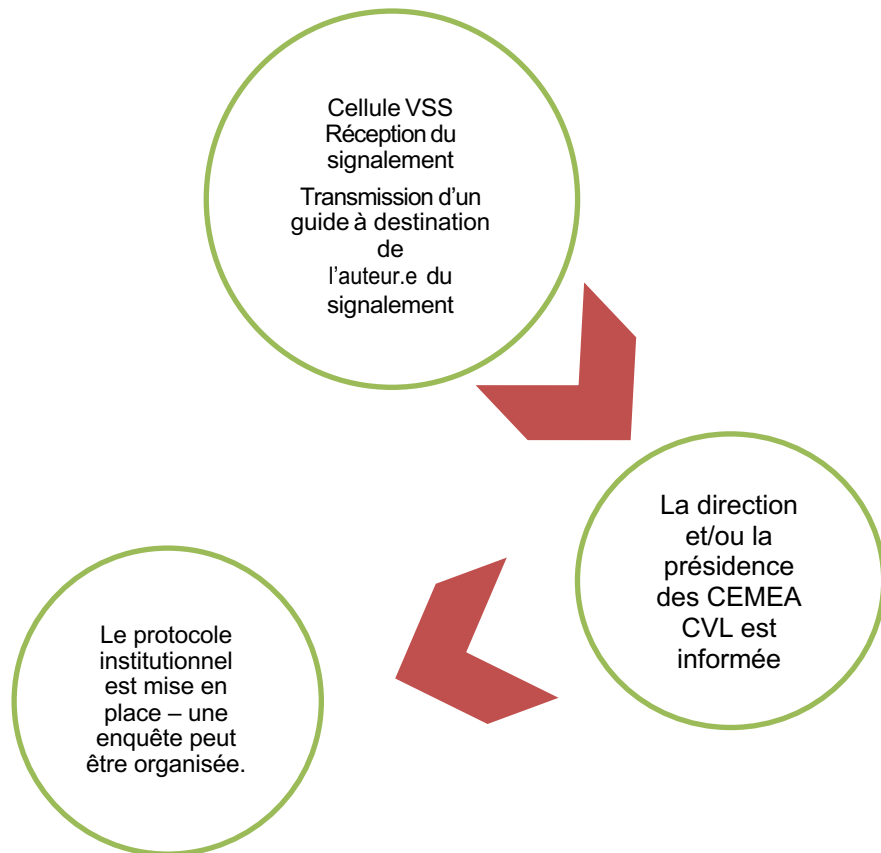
Cellule VSS
Réception du signalement

Transmission d'un guide à destination de l'auteur.e du signalement

La direction et/ou la présidence des CEMEA CVL est informée

Le protocole institutionnel est mise en place – une enquête peut être organisée.